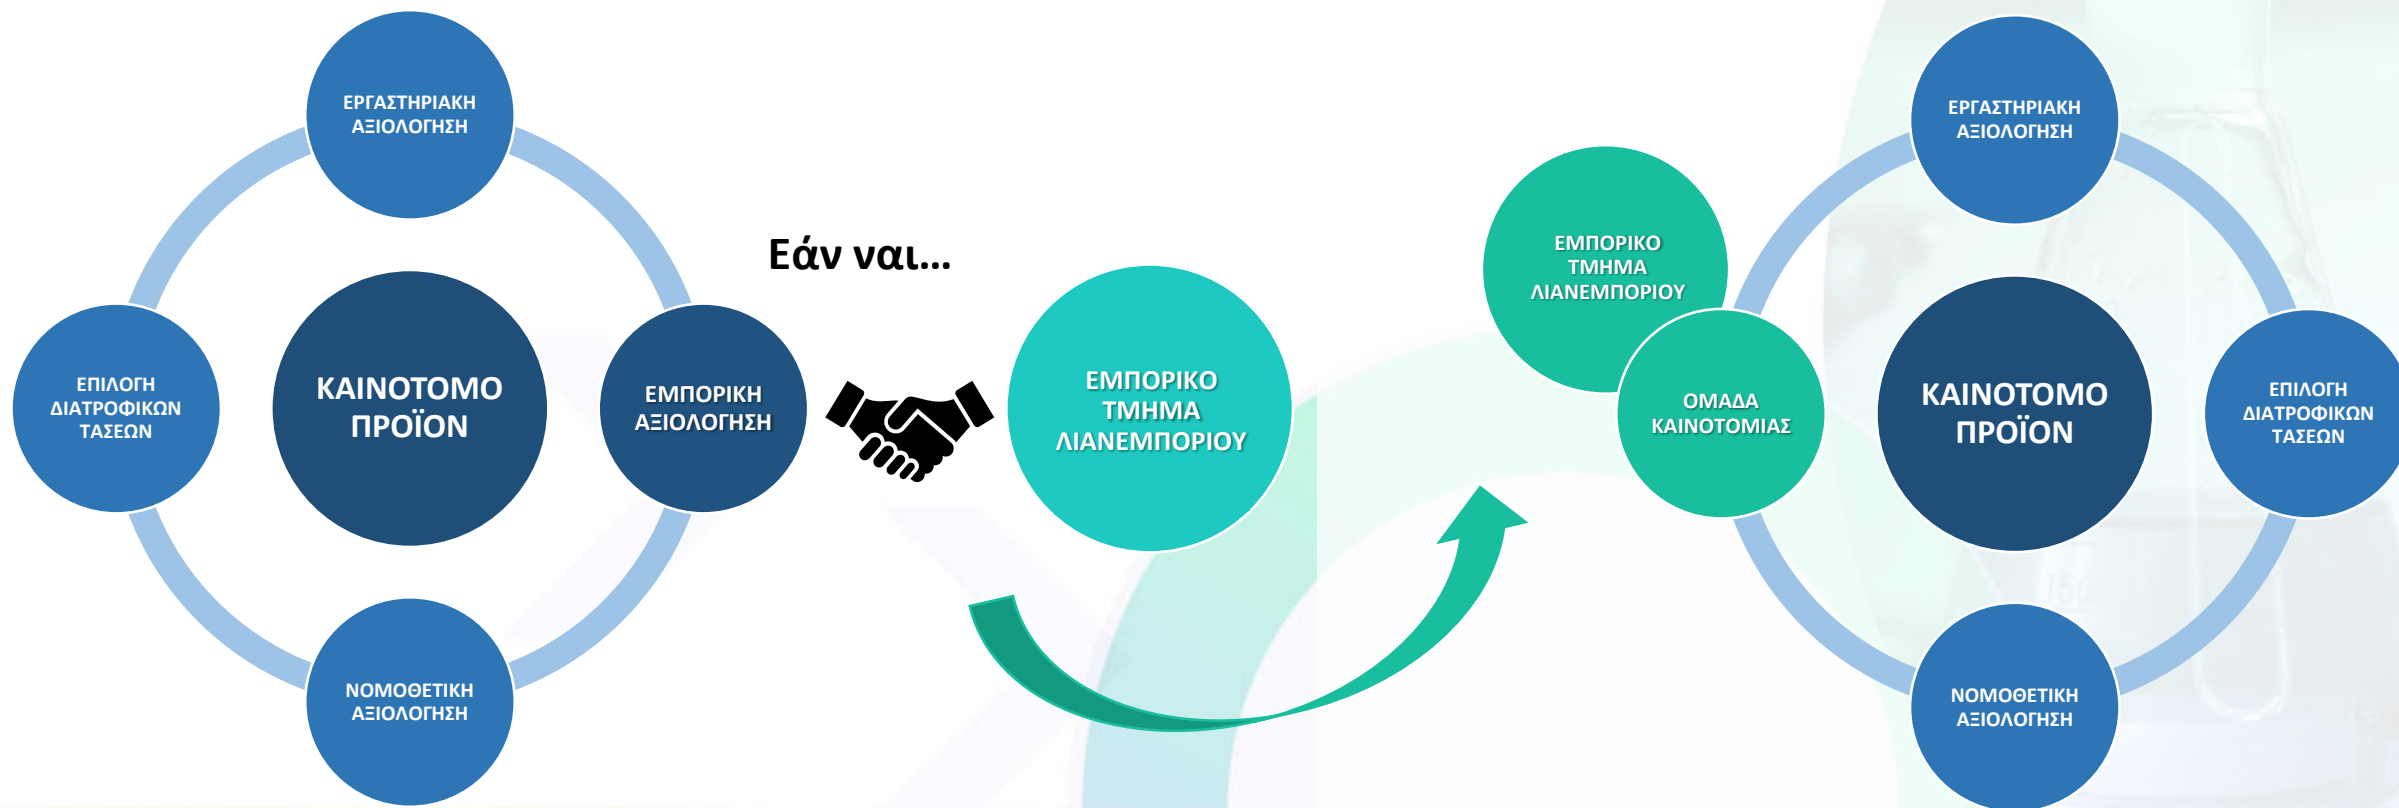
ΕΡΓΑΣΤΗΡΙΑΚΗ ΑΞΙΟΛΟΓΗΣΗ

ΕΠΙΛΟΓΗ ΔΙΑΤΡΟΦΙΚΩΝ ΤΑΣΕΩΝ

ΚΑΙΝΟΤΟΜΟ ΠΡΟΪΟΝ

ΕΜΠΟΡΙΚΗ ΑΞΙΟΛΟΓΗΣΗ

ΝΟΜΟΘΕΤΙΚΗ ΑΞΙΟΛΟΓΗΣΗ

Εάν ναι…

ΕΜΠΟΡΙΚΟ ΤΜΗΜΑ ΛΙΑΝΕΜΠΟΡΙΟΥ

ΕΜΠΟΡΙΚΟ ΤΜΗΜΑ ΛΙΑΝΕΜΠΟΡΙΟΥ

ΟΜΑΔΑ ΚΑΙΝΟΤΟΜΙΑΣ

ΕΡΓΑΣΤΗΡΙΑΚΗ ΑΞΙΟΛΟΓΗΣΗ

ΚΑΙΝΟΤΟΜΟ ΠΡΟΪΟΝ

ΕΠΙΛΟΓΗ ΔΙΑΤΡΟΦΙΚΩΝ ΤΑΣΕΩΝ

ΝΟΜΟΘΕΤΙΚΗ ΑΞΙΟΛΟΓΗΣΗ